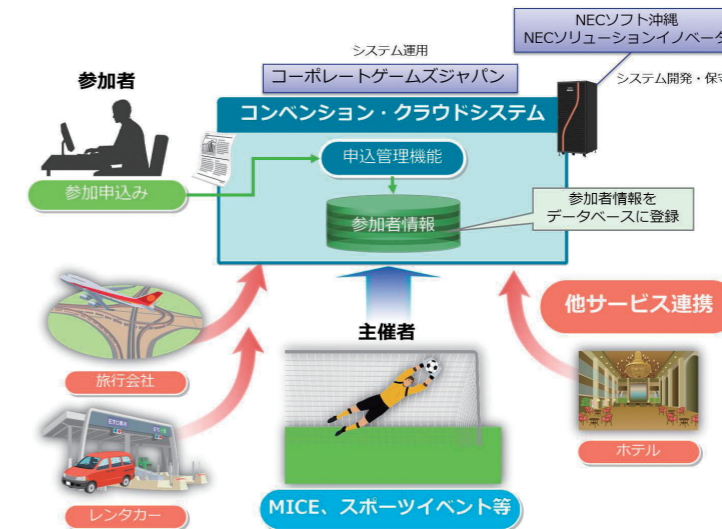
NECソフト沖縄
NECソリューションイノベータ

システム運用

コーポレートゲームズジャパン

システム開発・保守

参加者

コンベンション・クラウドシステム

申込管理機能

参加申込み

参加者情報

参加者情報を
データベースに登録

他サービス連携

主催者

旅行会社

ホテル

レンタカー

MICE、スポーツイベント等